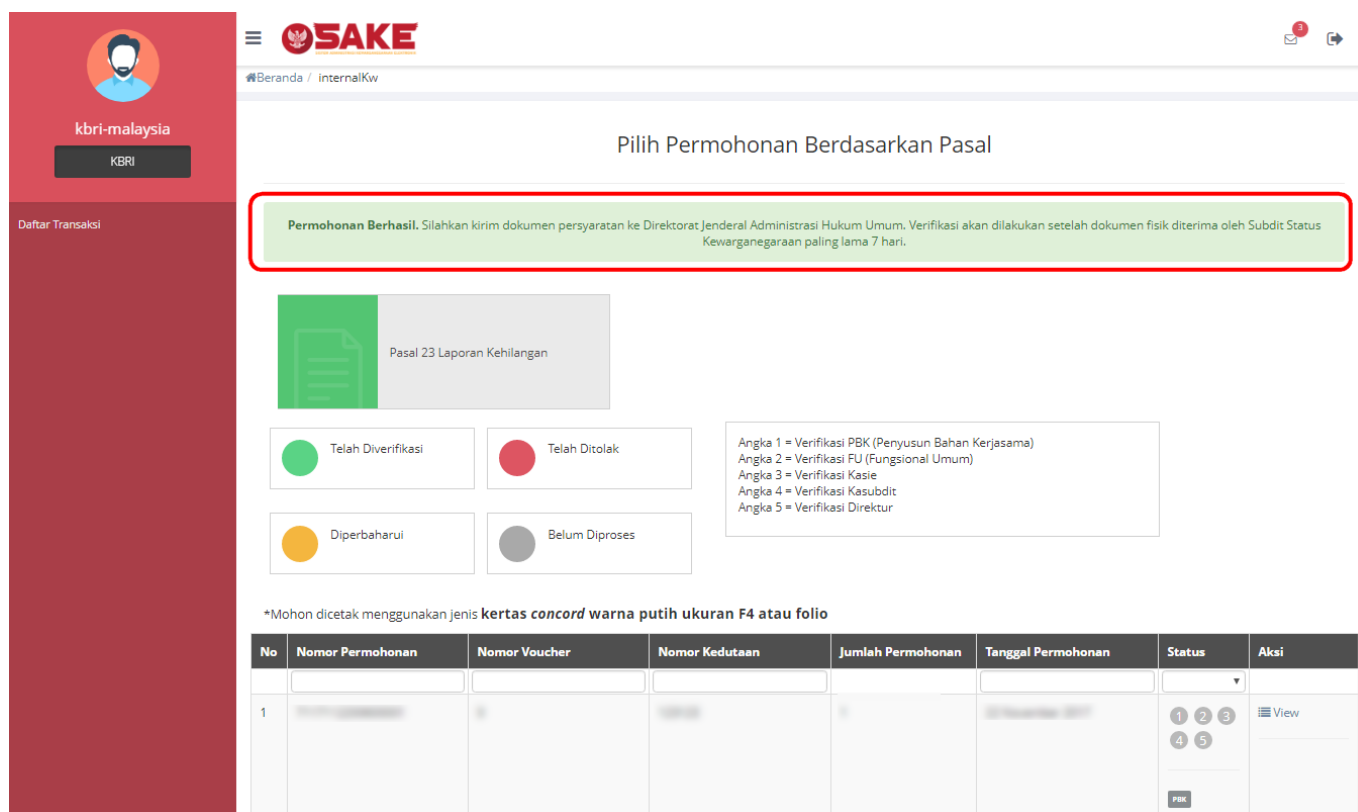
kbri-malaysia

KBRI

Daftar Transaksi

SAKE

3

Beranda / internalKw

Pilih Permohonan Berdasarkan Pasal

**Permohonan Berhasil.** Silahkan kirim dokumen persyaratan ke Direktorat Jenderal Administrasi Hukum Umum. Verifikasi akan dilakukan setelah dokumen fisik diterima oleh Subdit Status Kewarganegaraan paling lama 7 hari.

Pasal 23 Laporan Kehilangan

Telah Diverifikasi

Telah Ditolak

Diperbaharui

Belum Diproses

Angka 1 = Verifikasi PBK (Penyusun Bahan Kerjasama)
Angka 2 = Verifikasi FU (Fungsional Umum)
Angka 3 = Verifikasi Kasie
Angka 4 = Verifikasi Kasubdit
Angka 5 = Verifikasi Direktur

*Mohon dicetak menggunakan jenis **kertas *concord* warna putih ukuran F4 atau folio**

| No | Nomor Permohonan | Nomor Voucher | Nomor Kedutaan | Jumlah Permohonan | Tanggal Permohonan | Status | Aksi |
|---|---|---|---|---|---|---|---|
| 1 | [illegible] | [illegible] | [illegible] | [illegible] | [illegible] | 1 2 3 4 5 PBK | View |